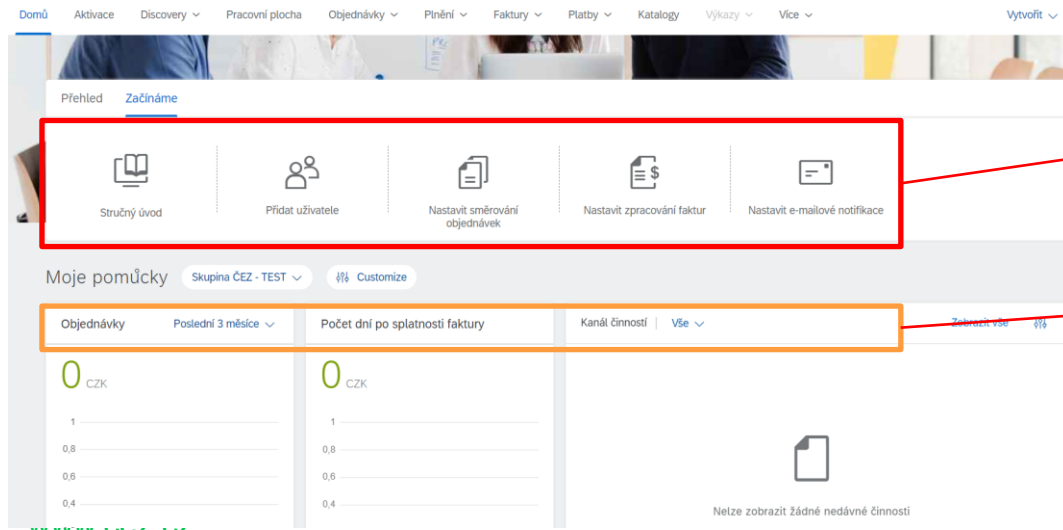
Domů Aktivace Discovery Pracovní plocha Objednávky Plnění Faktury Platby Katalogy Výkazy Více Vytvořit

Přehled Začínáme

Stručný úvod

Přidat uživatele

Nastavit směrování objednávek

Nastavit zpracování faktur

Nastavit e-mailové notifikace

Moje pomůcky Skupina ČEZ - TEST Customize

Objednávky Poslední 3 měsíce

0 CZK

1

0,8

0,6

0,4

Počet dní po splatnosti faktury

0 CZK

1

0,8

0,6

0,4

Kanál činností | Vše

Zobrazit vše

Nelze zobrazit žádné nedávné činnosti